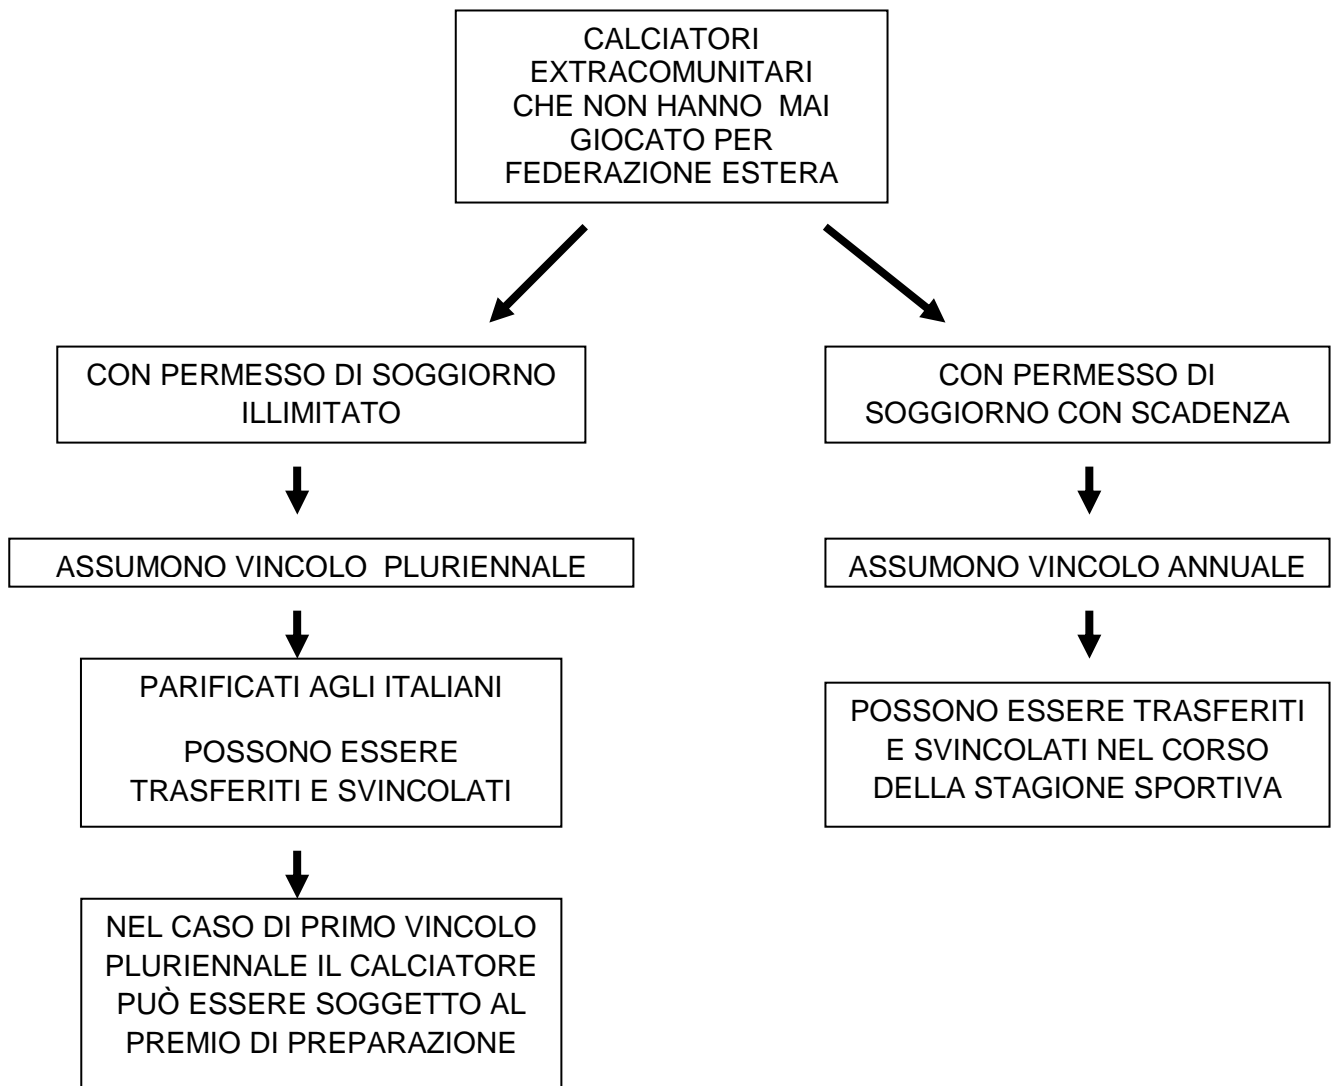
CALCIATORI EXTRACOMUNITARI CHE NON HANNO MAI GIOCATO PER FEDERAZIONE ESTERA

CON PERMESSO DI SOGGIORNO ILLIMITATO

ASSUMONO VINCOLO PLURIENNALE

PARIFICATI AGLI ITALIANI

POSSONO ESSERE TRASFERITI E SVINCOLATI

NEL CASO DI PRIMO VINCOLO PLURIENNALE IL CALCIATORE PUÒ ESSERE SOGGETTO AL PREMIO DI PREPARAZIONE

CON PERMESSO DI SOGGIORNO CON SCADENZA

ASSUMONO VINCOLO ANNUALE

POSSONO ESSERE TRASFERITI E SVINCOLATI NEL CORSO DELLA STAGIONE SPORTIVA